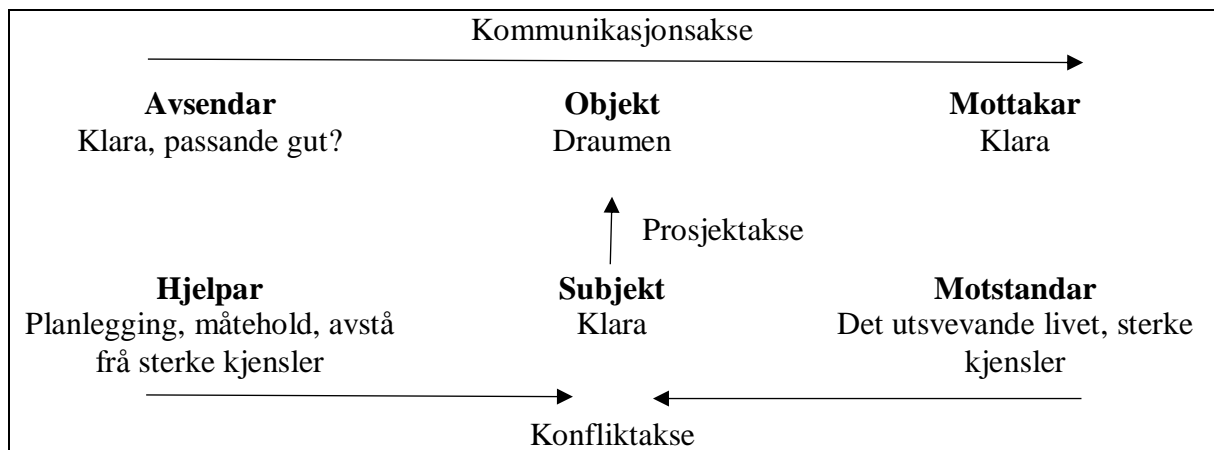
Kommunikasjonsakse

**Avsendar**
Klara, passande gut?

**Objekt**
Draumen

**Mottakar**
Klara

Prosjektakse

**Hjelpar**
Planlegging, måtehold, avstå frå sterke kjensler

**Subjekt**
Klara

**Motstandar**
Det utsvevande livet, sterke kjensler

Konfliktakse